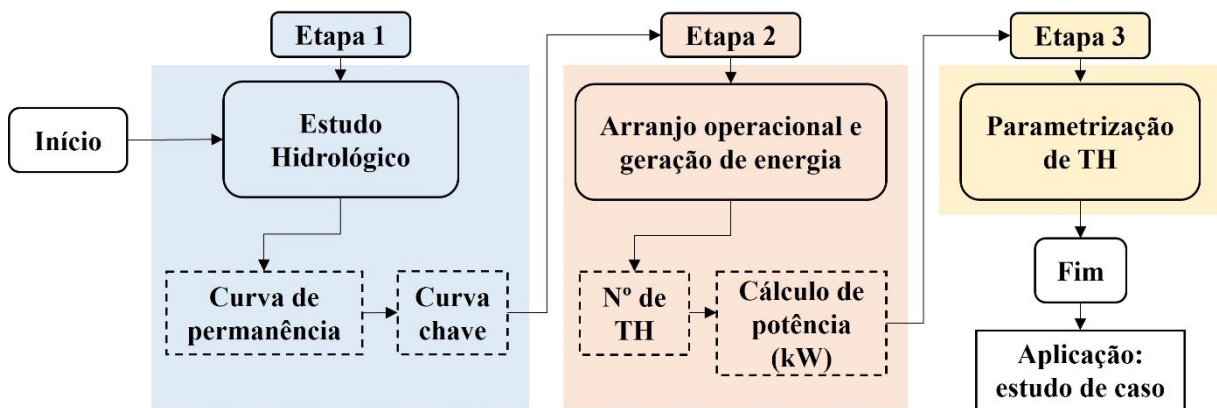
Etapa 1

Início

Estudo Hidrológico

Curva de permanência

Curva chave

Etapa 2

Arranjo operacional e geração de energia

Nº de TH

Cálculo de potência (kW)

Etapa 3

Parametrização de TH

Fim

Aplicação: estudo de caso